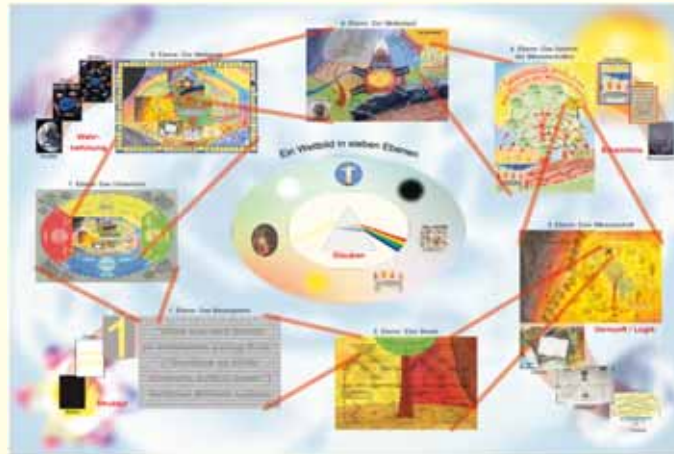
6. Ebene: Der Weltenbau

5. Ebene: Das Weltbild

4. Ebene: Das System der Wissenschaften

Wahrnehmung

Ein Weltbild in sieben Ebenen

Erkenntnis

2. Ebene: Das Universum

Glauben

3. Ebene: Der Menschengeist

Vernunft / Logik

1. Ebene: Das Bewusstsein

3. Ebene: Der Boden

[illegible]

1